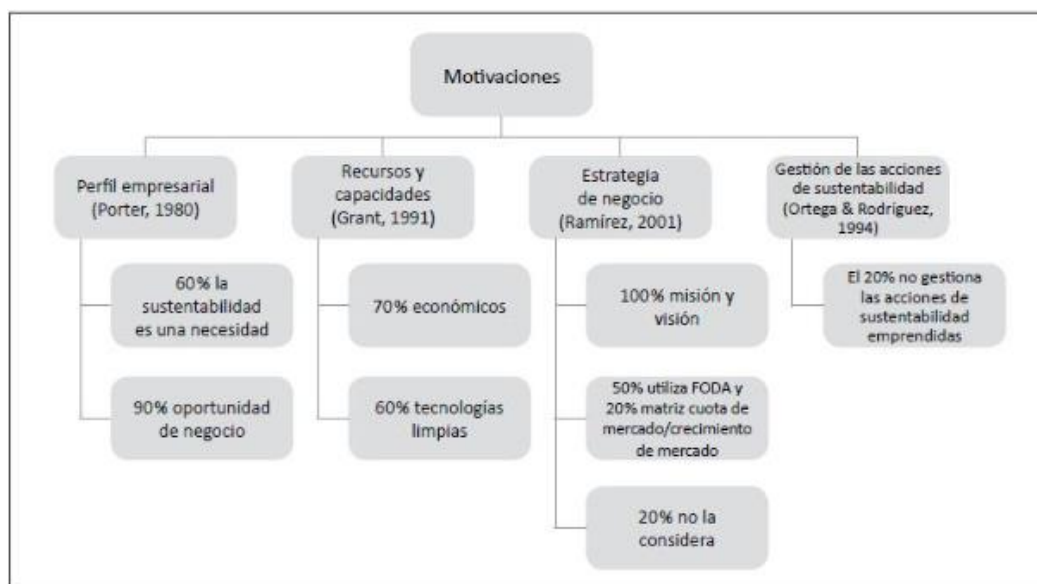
Motivaciones

Perfil empresarial (Porter, 1980)

60% la sustentabilidad es una necesidad

90% oportunidad de negocio

Recursos y capacidades (Grant, 1991)

70% económicos

60% tecnologías limpias

Estrategia de negocio (Ramírez, 2001)

100% misión y visión

50% utiliza FODA y 20% matriz cuota de mercado/crecimiento de mercado

20% no la considera

Gestión de las acciones de sustentabilidad (Ortega & Rodríguez, 1994)

El 20% no gestiona las acciones de sustentabilidad emprendidas